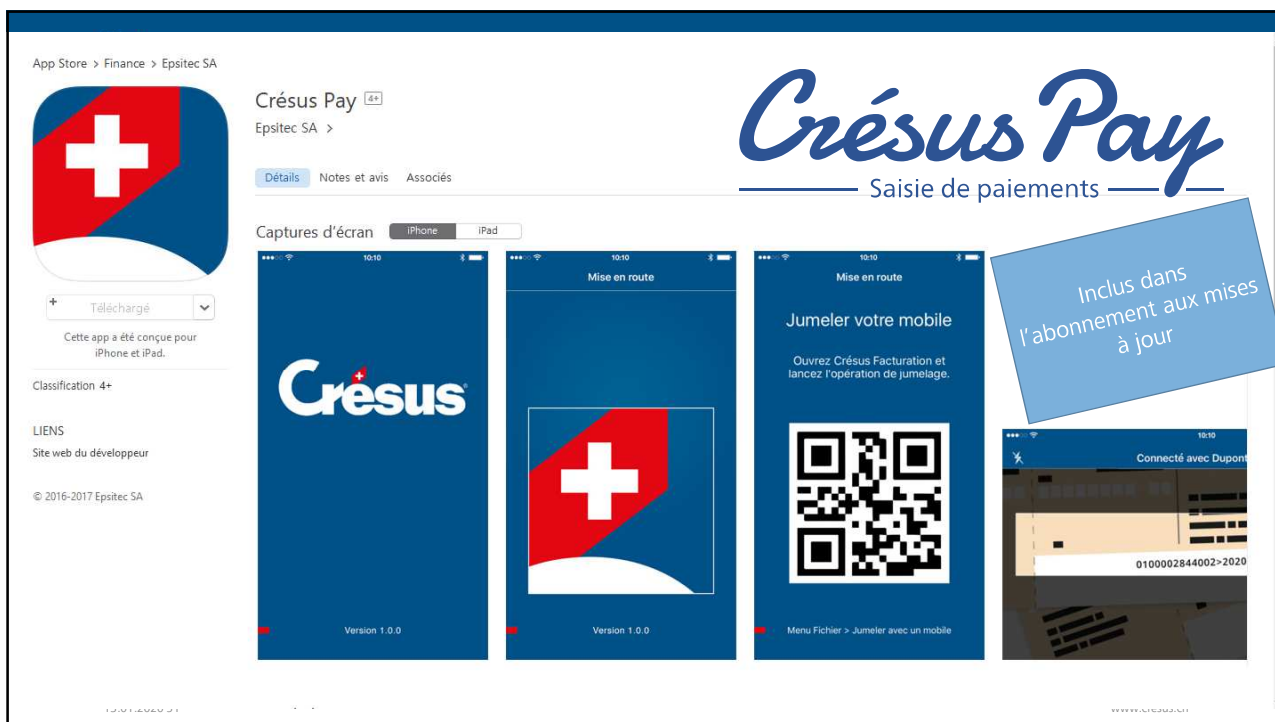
App Store > Finance > Epsitec SA

Crésus Pay 4+

Epsitec SA >

Détails Notes et avis Associés

Crésus Pay

Saisie de paiements

Captures d'écran iPhone iPad

Téléchargé

Cette app a été conçue pour iPhone et iPad.

Classification 4+

LIENS

Site web du développeur

© 2016-2017 Epsitec SA

10:10

Crésus

Version 1.0.0

10:10

Mise en route

Version 1.0.0

10:10

Mise en route

Jumeler votre mobile

Ouvrez Crésus Facturation et lancez l'opération de jumelage.

Menu Fichier > Jumeler avec un mobile

Inclus dans l'abonnement aux mises à jour

10:10

Connecté avec Dupont

0100002844002>2020

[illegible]

www.cresus.ch